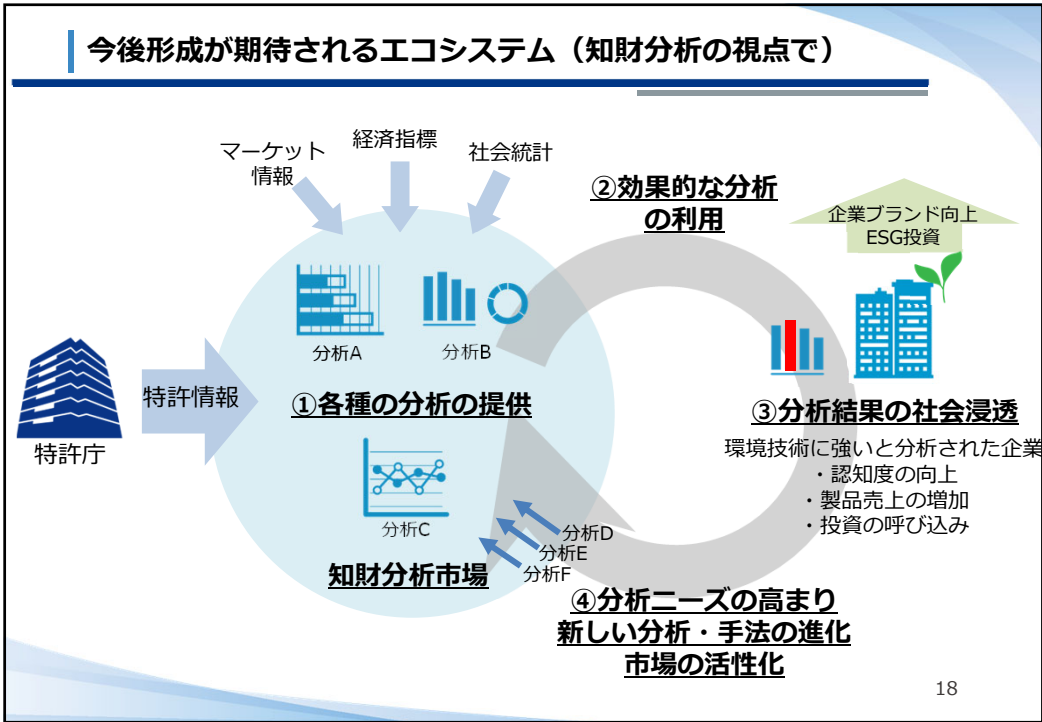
今後形成が期待されるエコシステム（知財分析の視点で）

マーケット情報

経済指標

社会統計

②効果的な分析の利用

企業ブランド向上
ESG投資

分析A

分析B

特許情報

特許庁

①各種の分析の提供

③分析結果の社会浸透

環境技術に強いと分析された企業
・認知度の向上
・製品売上の増加
・投資の呼び込み

分析C

分析D
分析E
分析F

知財分析市場

④分析ニーズの高まり
新しい分析・手法の進化
市場の活性化

18